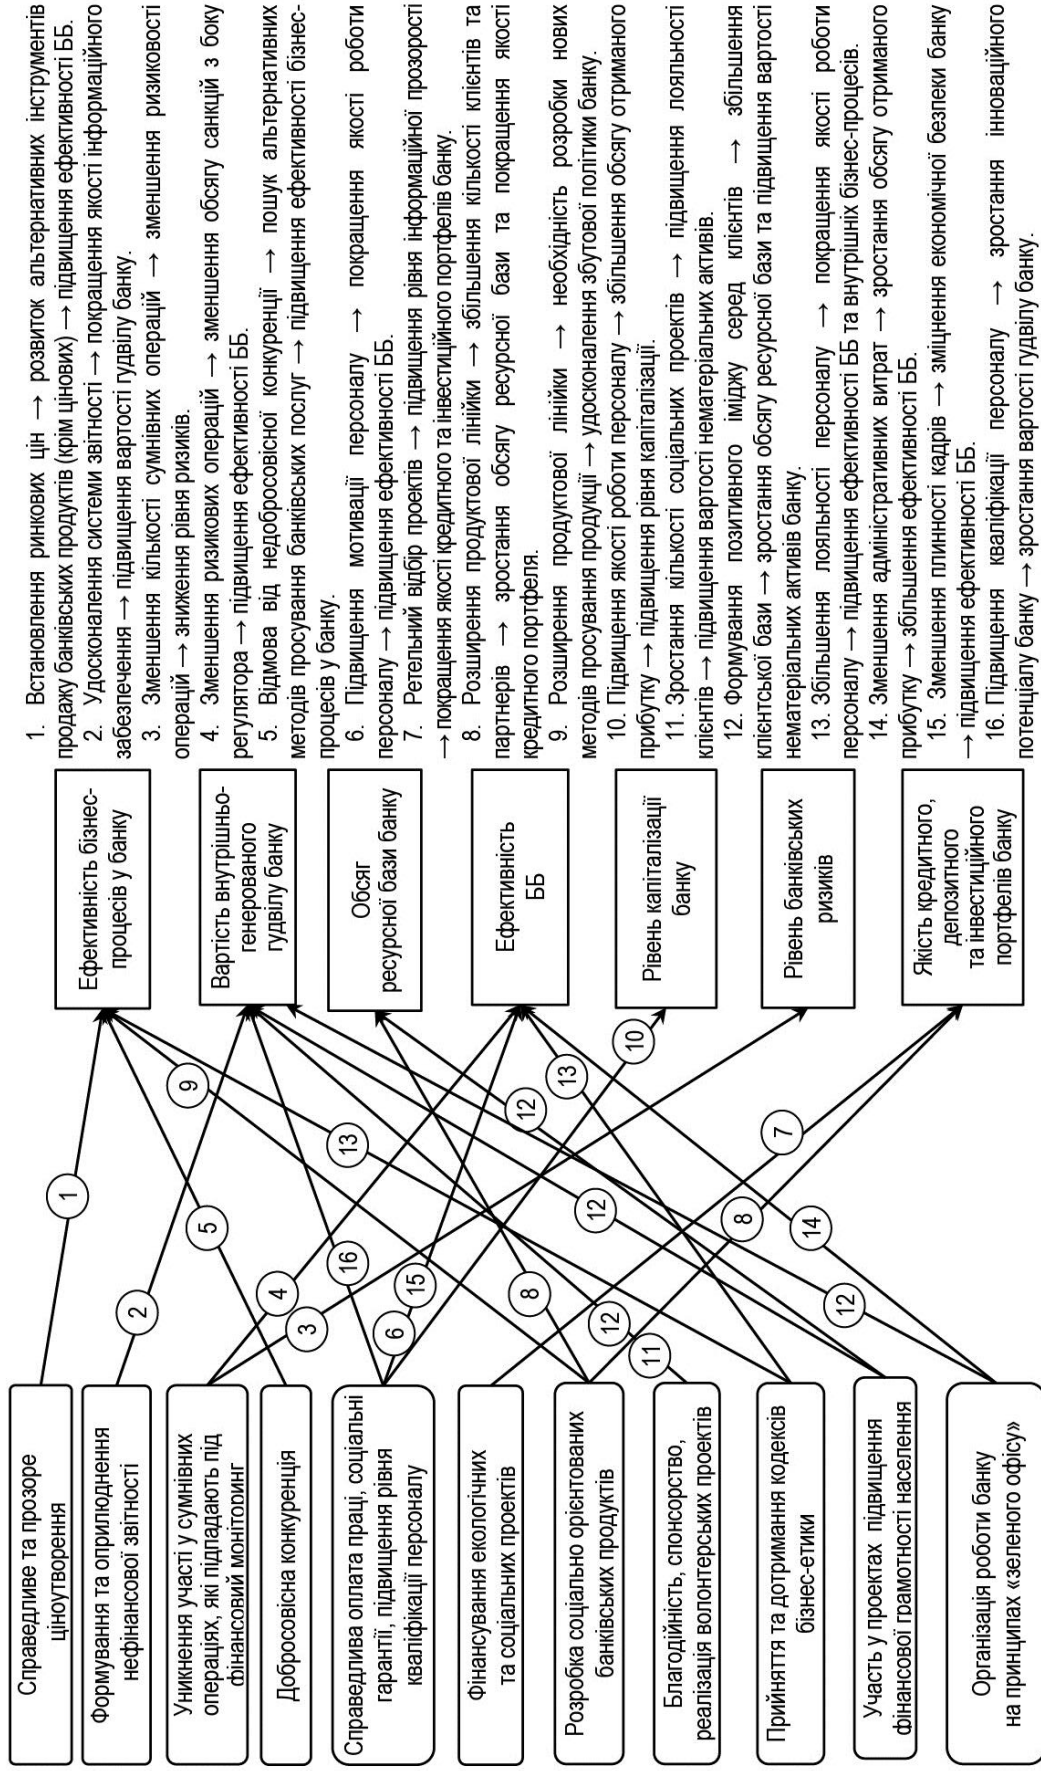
Справедливе та прозоре ціноутворення

Формування та оприлюднення нефінансової звітності

Уникнення участі у сумнівних операціях, які підпадають під фінансовий моніторинг

Добросовісна конкуренція

Справедлива оплата праці, соціальні гарантії, підвищення рівня кваліфікації персоналу

Фінансування екологічних та соціальних проектів

Розробка соціально орієнтованих банківських продуктів

Благодійність, спонсорство, реалізація волонтерських проектів

Прийняття та дотримання кодексів бізнес-етики

Участь у проектах підвищення фінансової грамотності населення

Організація роботи банку на принципах «зеленого офісу»

1 2 9 5 13 4 16 3 6 15 8 12 11 12 13 10 12 7 8 14 12

Ефективність бізнес-процесів у банку

Вартість внутрішньо-генерованого гудвілу банку

Обсяг ресурсної бази банку

Ефективність ББ

Рівень капіталізації банку

Рівень банківських ризиків

Якість кредитного, депозитного та інвестиційного портфелів банку

1. Встановлення ринкових цін → розвиток альтернативних інструментів продажу банківських продуктів (крім цінових) → підвищення ефективності ББ.
2. Удосконалення системи звітності → покращення якості інформаційного забезпечення → підвищення вартості гудвілу банку.
3. Зменшення кількості сумнівних операцій → зменшення ризиковості операцій → зниження рівня ризиків.
4. Зменшення ризикових операцій → зменшення обсягу санкцій з боку регулятора → підвищення ефективності ББ.
5. Відмова від недобросовісної конкуренції → пошук альтернативних методів просування банківських послуг → підвищення ефективності бізнес-процесів у банку.
6. Підвищення мотивації персоналу → покращення якості роботи персоналу → підвищення ефективності ББ.
7. Ретельний відбір проектів → підвищення рівня інформаційної прозорості → покращення якості кредитного та інвестиційного портфелів банку.
8. Розширення продуктової лінійки → збільшення кількості клієнтів та партнерів → зростання обсягу ресурсної бази та покращення якості кредитного портфеля.
9. Розширення продуктової лінійки → необхідність розробки нових методів просування продукції → удосконалення збутової політики банку.
10. Підвищення якості роботи персоналу → збільшення обсягу отриманого прибутку → підвищення рівня капіталізації.
11. Зростання кількості соціальних проектів → підвищення лояльності клієнтів → підвищення вартості нематеріальних активів.
12. Формування позитивного іміджу серед клієнтів → збільшення клієнтської бази → зростання обсягу ресурсної бази та підвищення вартості нематеріальних активів банку.
13. Збільшення лояльності персоналу → покращення якості роботи персоналу → підвищення ефективності ББ та внутрішніх бізнес-процесів.
14. Зменшення адміністративних витрат → зростання обсягу отриманого прибутку → збільшення ефективності ББ.
15. Зменшення плинності кадрів → зміцнення економічної безпеки банку → підвищення ефективності ББ.
16. Підвищення кваліфікації персоналу → зростання інноваційного потенціалу банку → зростання вартості гудвілу банку.